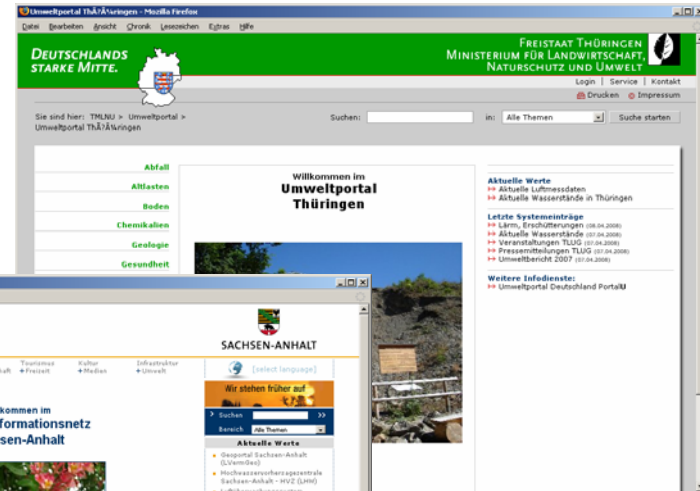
Umweltportal ThÃ?Â¼ringen - Mozilla Firefox

Datei Bearbeiten Ansicht Chronik Lesezeichen Extras Hilfe

DEUTSCHLANDS STARKE MITTE.

FREISTAAT THÜRINGEN
MINISTERIUM FÜR LANDWIRTSCHAFT, NATURSCHUTZ UND UMWELT

Login | Service | Kontakt

Drucken Impressum

Sie sind hier: TMLNU > Umweltportal > Umweltportal ThÃ?Â¼ringen

Suchen:

in: Alle Themen

Suche starten

Abfall
Altlasten
Boden
Chemikalien
Geologie
Gesundheit

Willkommen im
Umweltportal Thüringen

Aktuelle Werte
Aktuelle Luftmessdaten
Aktuelle Wasserstände in Thüringen

Letzte Systemeinträge
Lärm, Erschütterungen (08.04.2008)
Aktuelle Wasserstände (07.04.2008)
Veranstaltungen TLUG (07.04.2008)
Pressemitteilungen TLUG (07.04.2008)
Umweltbericht 2007 (07.04.2008)

Weitere Infodienste:
Umweltportal Deutschland PortalU

SACHSEN-ANHALT

Tourismus +Freizeit
Kultur +Medien
Infrastruktur +Umwelt

[select language]

Wir stehen früher auf

Suchen
Bereich Alle Themen

Aktuelle Werte
Geoportal Sachsen-Anhalt (LVermGeo)
Hochwasservorhersagezentrale Sachsen-Anhalt - HVZ (LHW)

kommen im
formationsnetz
sen-Anhalt